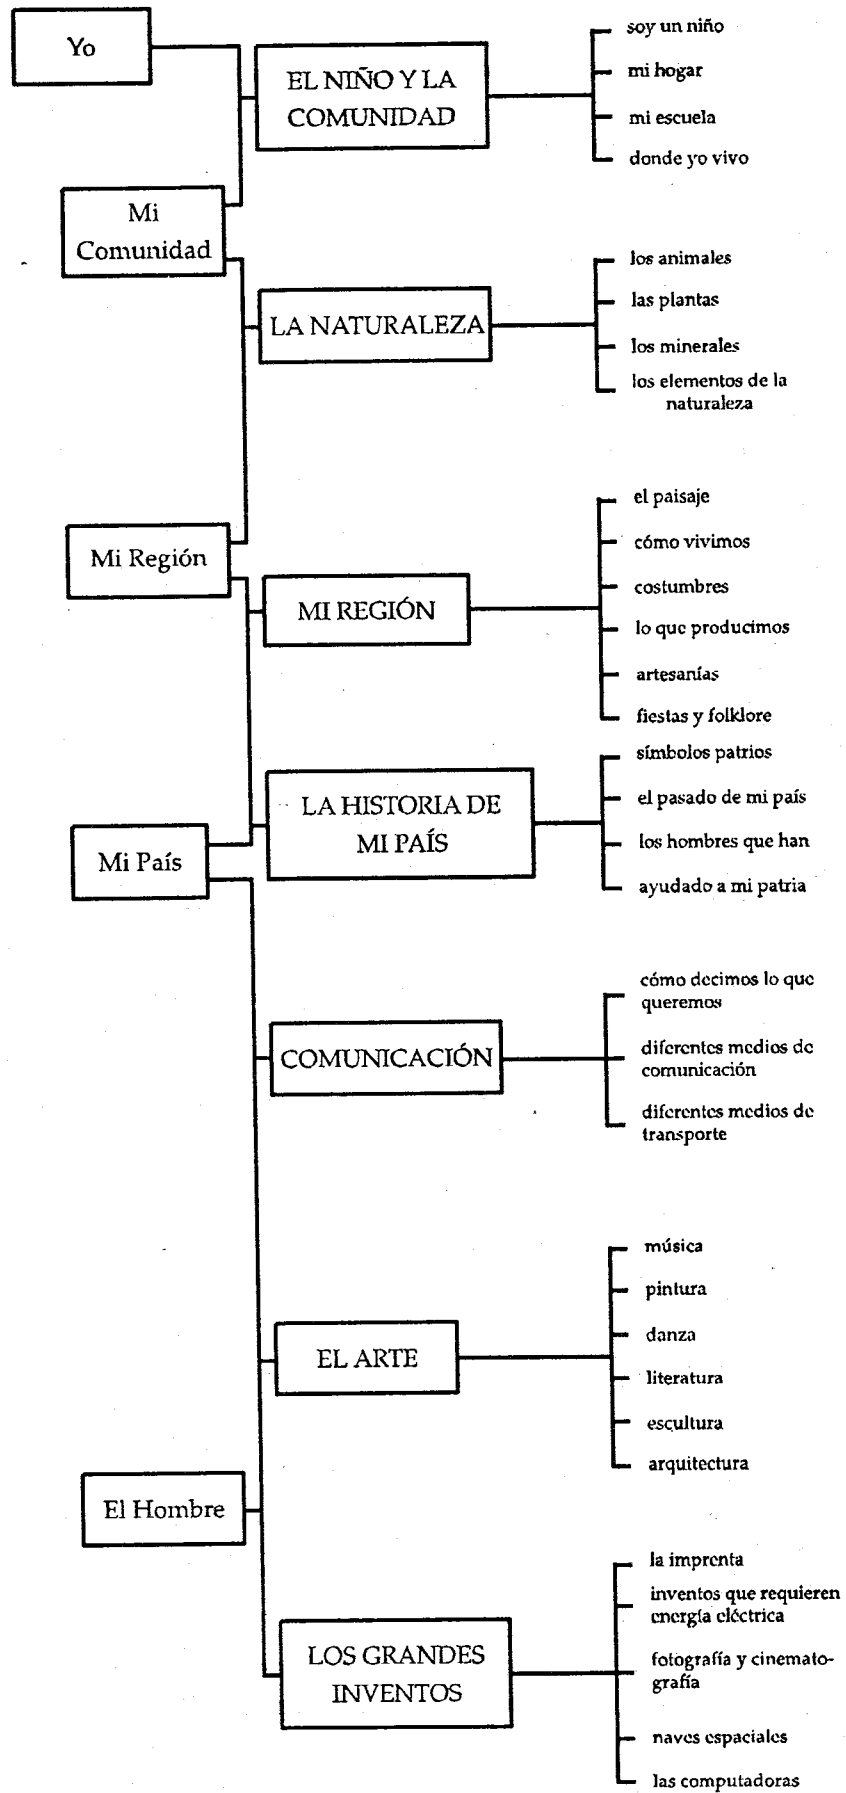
Yo

EL NIÑO Y LA COMUNIDAD

soy un niño
mi hogar
mi escuela
donde yo vivo

Mi Comunidad

LA NATURALEZA

los animales
las plantas
los minerales
los elementos de la naturaleza

Mi Región

el paisaje
cómo vivimos
costumbres
lo que producimos
artesanías
fiestas y folklore

MI REGIÓN

LA HISTORIA DE MI PAÍS

símbolos patrios
el pasado de mi país
los hombres que han
ayudado a mi patria

Mi País

COMUNICACIÓN

cómo decimos lo que queremos
diferentes medios de comunicación
diferentes medios de transporte

EL ARTE

música
pintura
danza
literatura
escultura
arquitectura

El Hombre

LOS GRANDES INVENTOS

la imprenta
inventos que requieren energía eléctrica
fotografía y cinematografía
naves espaciales
las computadoras